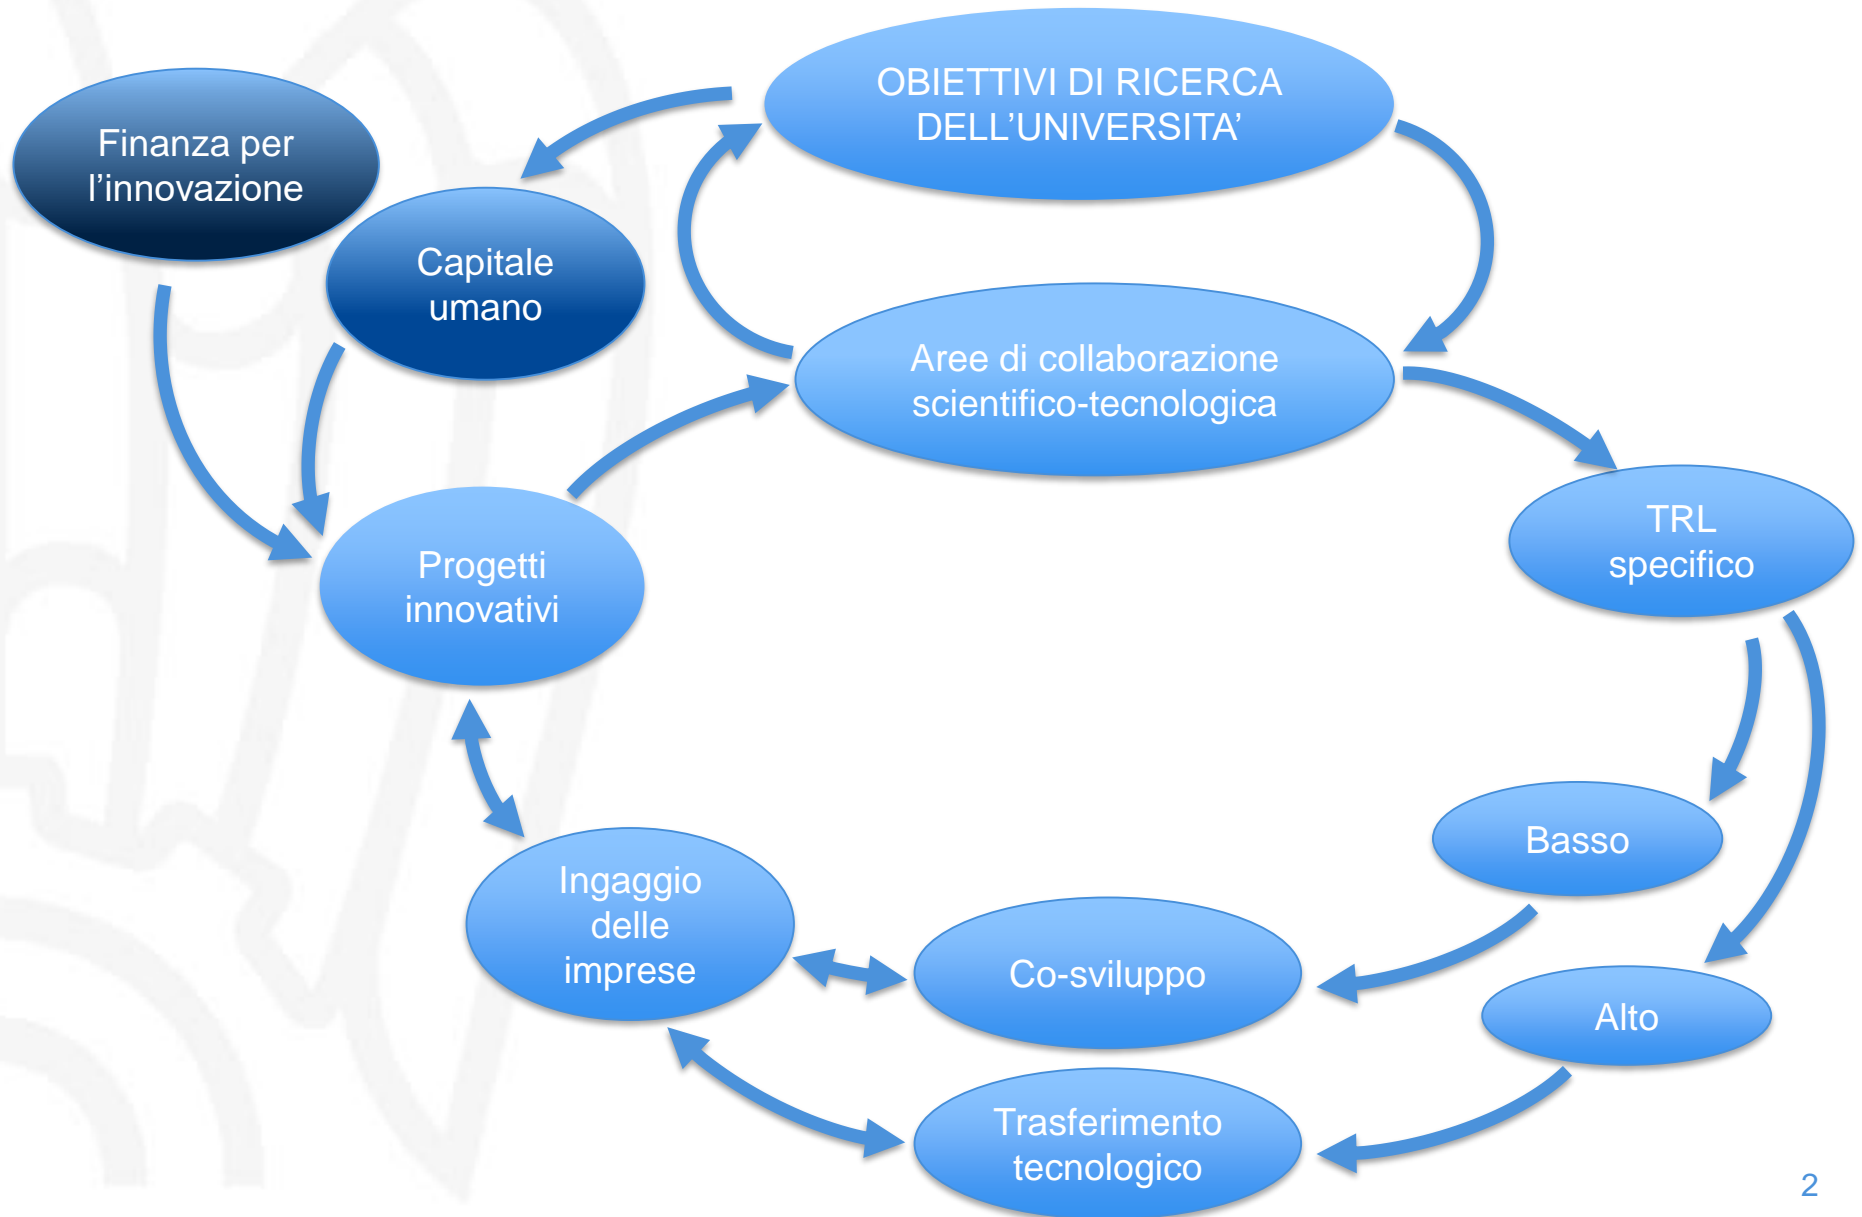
OBIETTIVI DI RICERCA DELL’UNIVERSITA’

Finanza per l’innovazione

Capitale umano

Aree di collaborazione scientifico-tecnologica

Progetti innovativi

TRL specifico

Basso

Ingaggio delle imprese

Co-sviluppo

Alto

Trasferimento tecnologico

2